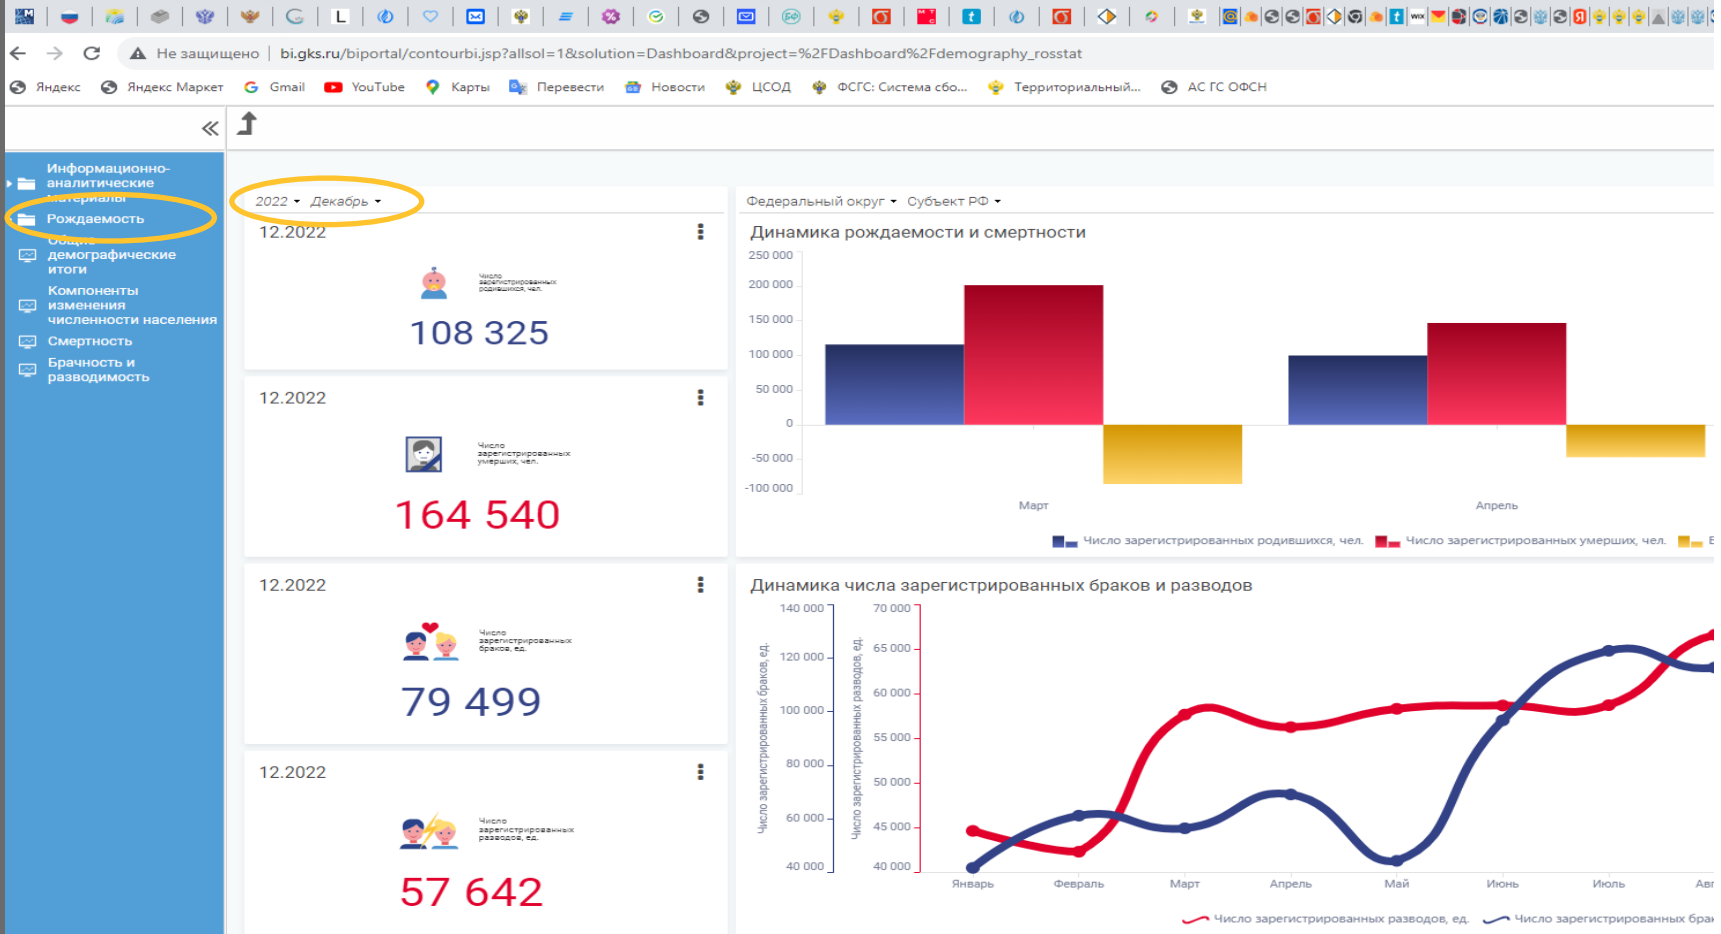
Не защищено bi.gks.ru/biportal/contourbi.jsp?allsol=1&solution=Dashboard&project=%2FDashboard%2Fdemography_rosstat

Яндекс Яндекс Маркет Gmail YouTube Карты Перевести Новости ЦСОД ФСГС: Система сбо... Территориальный... АС ГС ОФСН

«

Информационно-аналитические материалы
Рождаемость
Общие демографические итоги
Компоненты изменения численности населения
Смертность
Брачность и разводимость

2022 ▾ Декабрь ▾

12.2022
Число зарегистрированных родившихся, чел.
108 325

12.2022
Число зарегистрированных умерших, чел.
164 540

12.2022
Число зарегистрированных браков, ед.
79 499

12.2022
Число зарегистрированных разводов, ед.
57 642

Федеральный округ ▾ Субъект РФ ▾

Динамика рождаемости и смертности

250 000
200 000
150 000
100 000
50 000
0
-50 000
-100 000

Март
Апрель

Число зарегистрированных родившихся, чел. Число зарегистрированных умерших, чел. E

Динамика числа зарегистрированных браков и разводов

140 000
120 000
100 000
80 000
60 000
40 000
Число зарегистрированных браков, ед.

70 000
65 000
60 000
55 000
50 000
45 000
40 000
Число зарегистрированных разводов, ед.

Январь Февраль Март Апрель Май Июнь Июль Авг

Число зарегистрированных разводов, ед. Число зарегистрированных брак